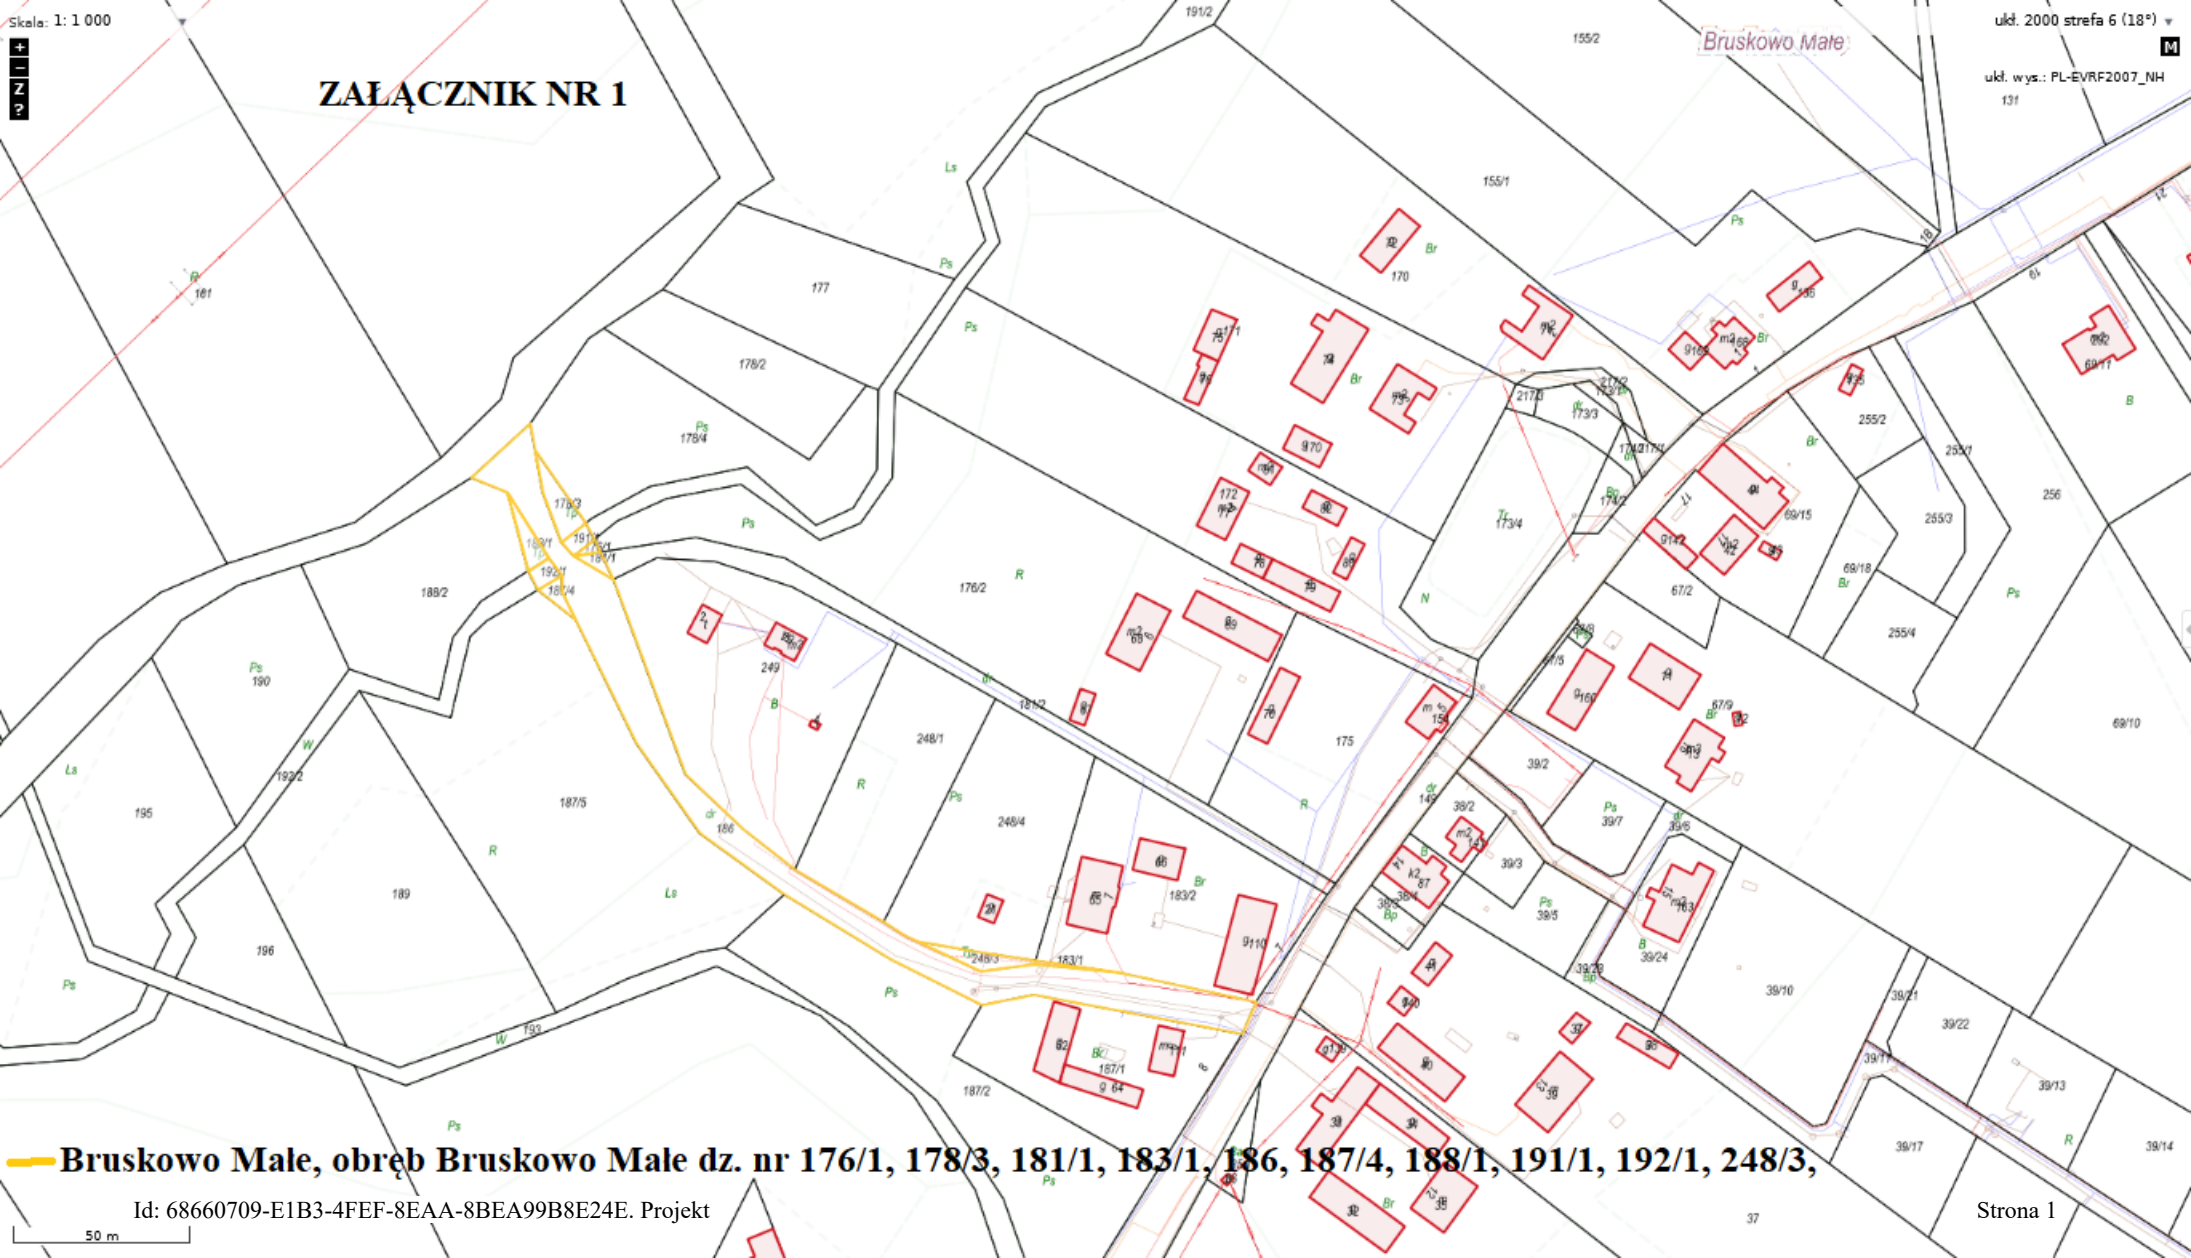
Skala: 1: 1 000

ZAŁĄCZNIK NR 1

Bruskowo Małe

ukł. 2000 strefa 6 (18°)

ukł. wys.: PL-EVRF2007_NH

191/2
155/2
131
155/1
181
177
178/2
178/4
178/3
191/1
181/1
183/1
192/1
187/4
188/2
176/2
170
175
249
248/1
248/4
181/2
187/5
190
192/2
195
189
196
186
248/3
183/1
183/2
187/1
187/2
193
173/3
173/4
174/2
217/3
255/2
255/1
255/3
255/4
256
69/15
69/18
69/17
69/10
67/2
67/9
39/2
39/3
39/5
39/7
39/6
39/10
39/24
39/21
39/22
39/11
39/13
39/17
39/14
37
Ls
Ps
R
B
Br
W
N
Tr
dr

Bruskowo Małe, obręb Bruskowo Małe dz. nr 176/1, 178/3, 181/1, 183/1, 186, 187/4, 188/1, 191/1, 192/1, 248/3,

Id: 68660709-E1B3-4FEF-8EAA-8BEA99B8E24E. Projekt

Strona 1

50 m